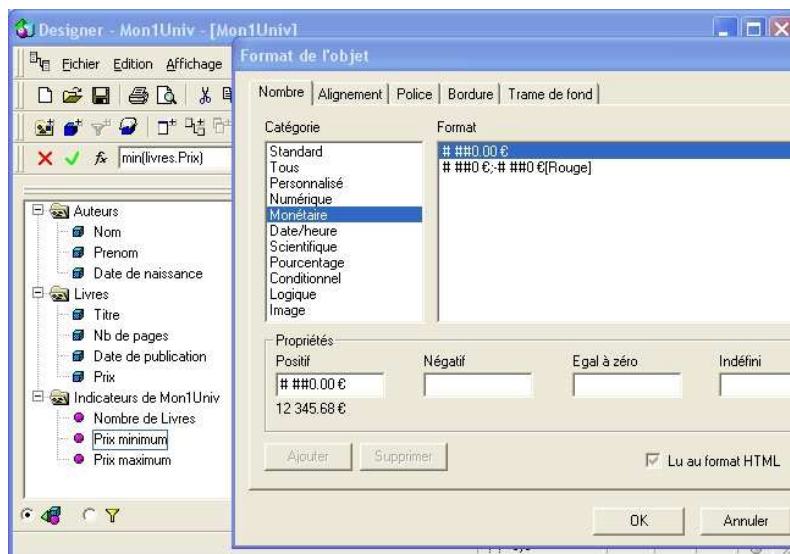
Designer - Mon1Univ - [Mon1Univ]

Fichier Edition Affichage

min(livres.Prix)

Auteurs
Nom
Prenom
Date de naissance
Livres
Titre
Nb de pages
Date de publication
Prix
Indicateurs de Mon1Univ
Nombre de Livres
Prix minimum
Prix maximum

Format de l'objet

Nombre | Alignement | Police | Bordure | Trame de fond

Catégorie
Standard
Tous
Personnalisé
Numérique
Monétaire
Date/heure
Scientifique
Pourcentage
Conditionnel
Logique
Image

Format
# ##0.00 €
# ##0 €;-# ##0 €[Rouge]

Propriétés
Positif
# ##0.00 €
12 345.68 €
Négatif
Egal à zéro
Indéfini

Ajouter
Supprimer
Lu au format HTML

OK
Annuler